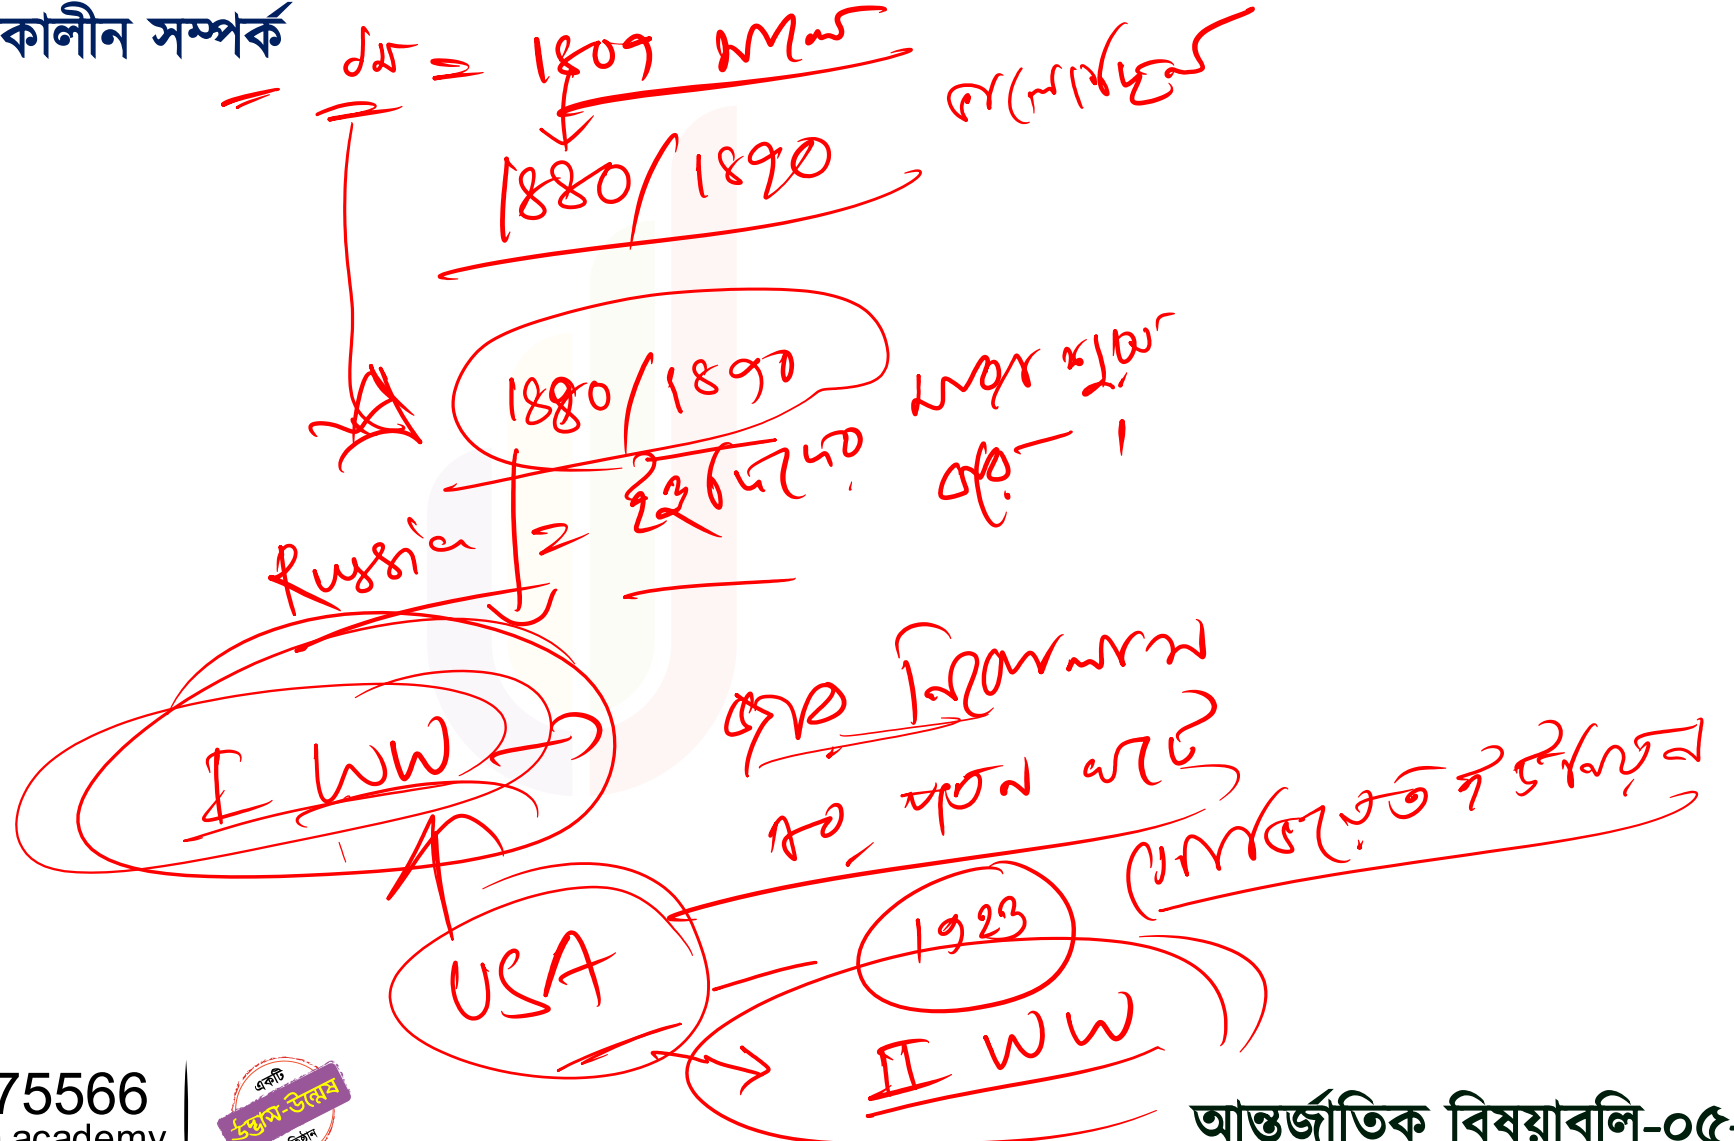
কালীন সম্পর্ক

ঐক্য = 1809 সালে

1880/1890 পালোবাসে

1880/1890 সময় স্থায়ী

ইংল্যান্ড

Russia

I WW

গুপ্ত নিরাপত্তা

ও পতন ঘটে

USA

1923

পোলিশকেন্দ্রিক পরিবর্তন

II WW

75566
academy

একটি
উচ্ছ্বাস-উন্মেষ

আন্তর্জাতিক বিষয়াবলি-০৫